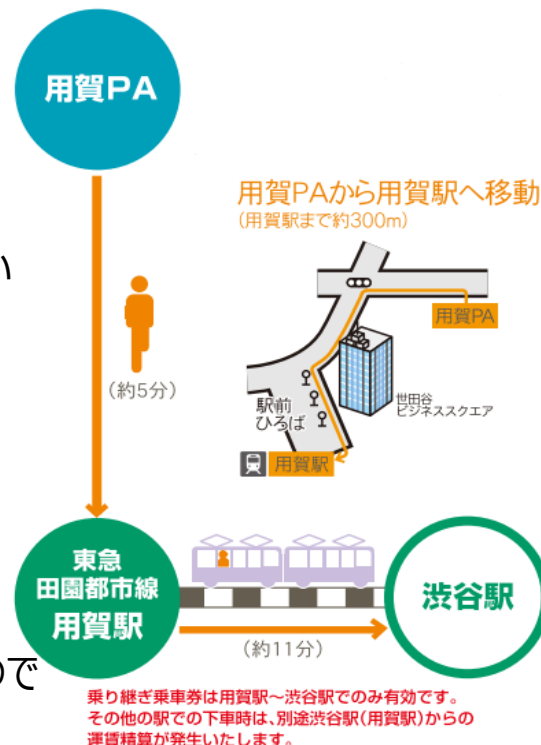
用賀PA

(約5分)

用賀PAから用賀駅へ移動
(用賀駅まで約300m)

用賀PA

世田谷ビジネススクエア

駅前ひろば

用賀駅

い

東急田園都市線用賀駅

渋谷駅

(約11分)

ので

乗り継ぎ乗車券は用賀駅〜渋谷駅でのみ有効です。
その他の駅での下車時は、別途渋谷駅(用賀駅)からの運賃精算が発生いたします。